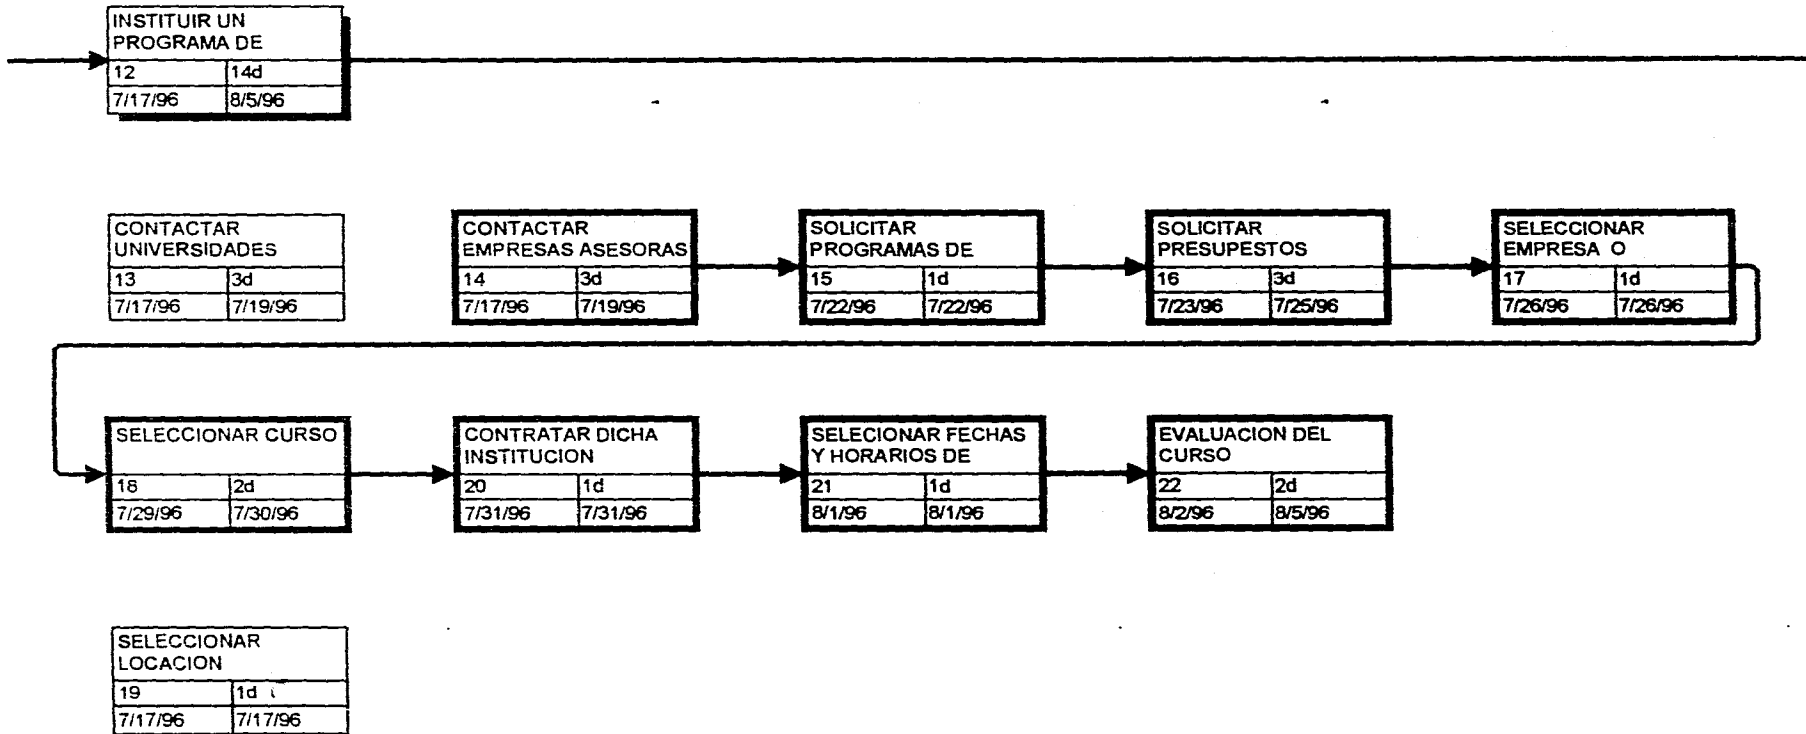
INSTITUIR UN PROGRAMA DE

| 12 | 14d |
|---|---|
| 7/17/96 | 8/5/96 |

CONTACTAR UNIVERSIDADES

| 13 | 3d |
|---|---|
| 7/17/96 | 7/19/96 |

CONTACTAR EMPRESAS ASESORAS

| 14 | 3d |
|---|---|
| 7/17/96 | 7/19/96 |

SOLICITAR PROGRAMAS DE

| 15 | 1d |
|---|---|
| 7/22/96 | 7/22/96 |

SOLICITAR PRESUPESTOS

| 16 | 3d |
|---|---|
| 7/23/96 | 7/25/96 |

SELECCIONAR EMPRESA O

| 17 | 1d |
|---|---|
| 7/26/96 | 7/26/96 |

SELECCIONAR CURSO

| 18 | 2d |
|---|---|
| 7/29/96 | 7/30/96 |

CONTRATAR DICHA INSTITUCION

| 20 | 1d |
|---|---|
| 7/31/96 | 7/31/96 |

SELECIONAR FECHAS Y HORARIOS DE

| 21 | 1d |
|---|---|
| 8/1/96 | 8/1/96 |

EVALUACION DEL CURSO

| 22 | 2d |
|---|---|
| 8/2/96 | 8/5/96 |

SELECCIONAR LOCACION

| 19 | 1d |
|---|---|
| 7/17/96 | 7/17/96 |